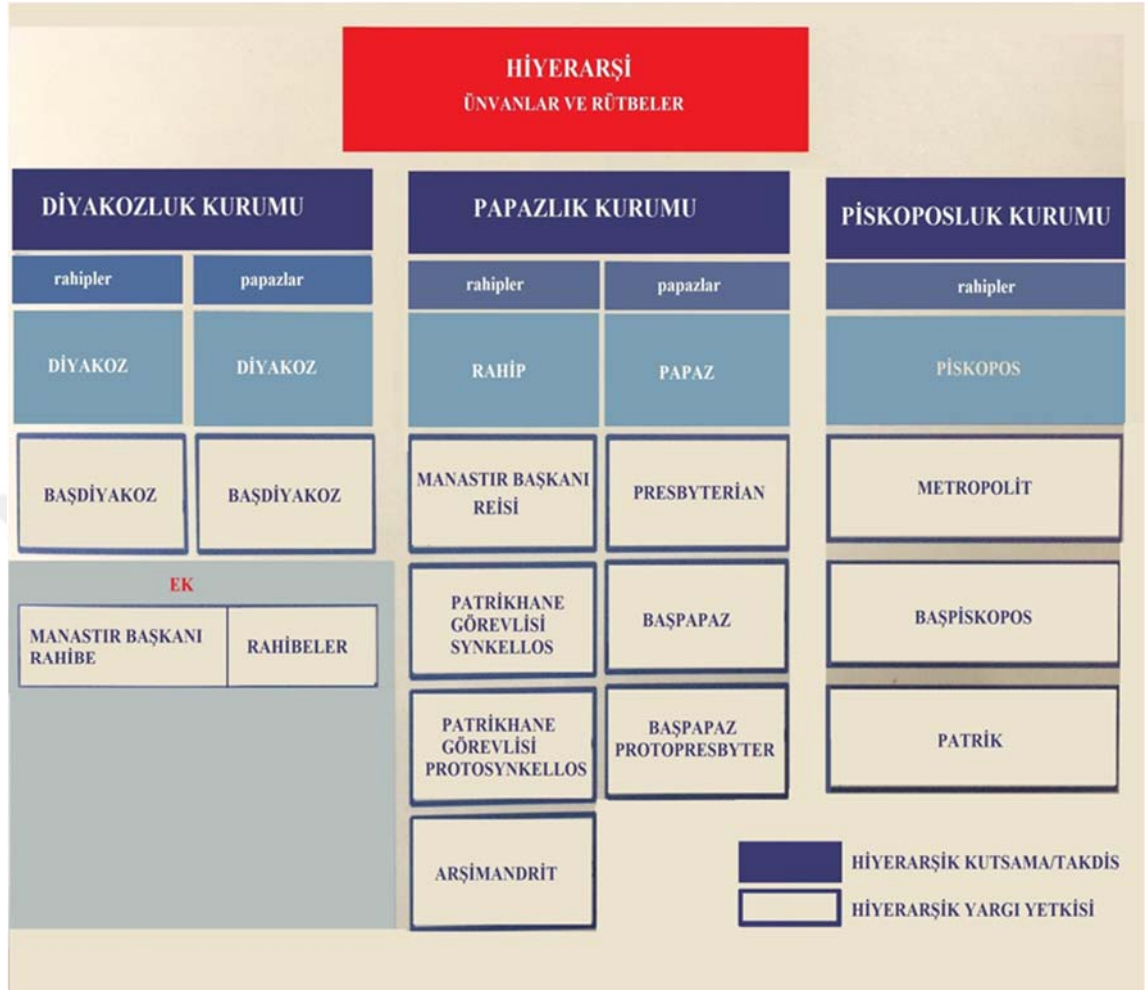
HİYERARŞİ
ÜNVANLAR VE RÜTBELER

DİYAKOZLUK KURUMU

rahipler

papazlar

DİYAKOZ

DİYAKOZ

BAŞDİYAKOZ

BAŞDİYAKOZ

EK

MANASTIR BAŞKANI RAHİBE

RAHİBELER

PAPAZLIK KURUMU

rahipler

papazlar

RAHİP

PAPAZ

MANASTIR BAŞKANI REİSİ

PRESBYTERİAN

PATRİKHANE GÖREVLİSİ SYNKELLOS

BAŞPAPAZ

PATRİKHANE GÖREVLİSİ PROTOSYNKELLOS

BAŞPAPAZ PROTOPRESBYTER

ARŞİMANDRİT

PİSKOPOSLUK KURUMU

rahipler

PİSKOPOS

METROPOLİT

BAŞPİSKOPOS

PATRİK

HİYERARŞİK KUTSAMA/TAKDİS

HİYERARŞİK YARGI YETKİSİ